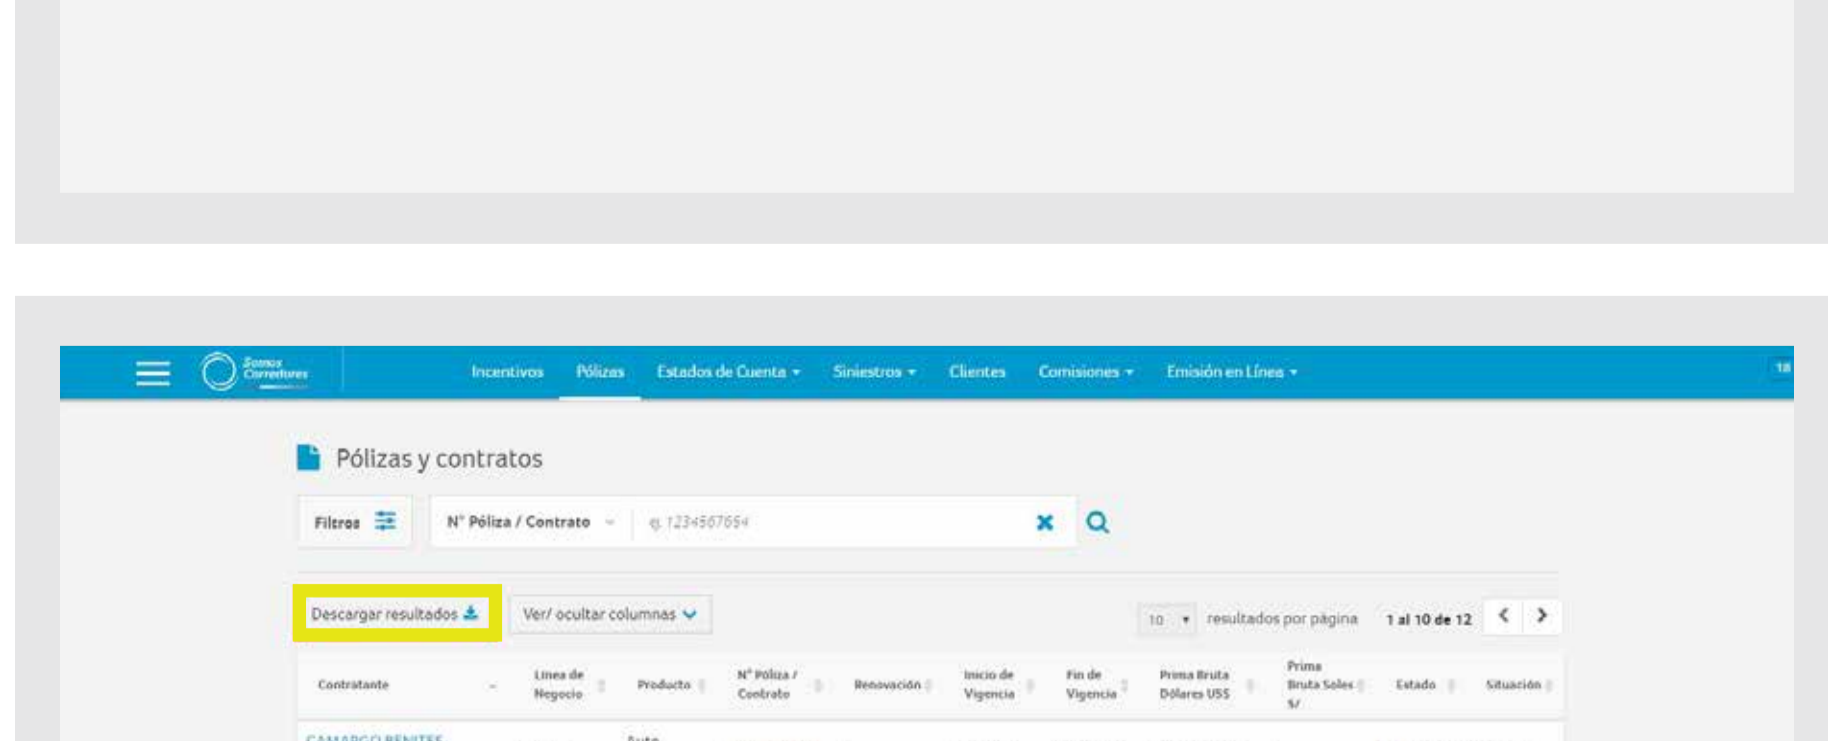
Somos Corredores

Incentivos Pólizas Estados de Cuenta Siniestros Clientes Comisiones Emisión en Línea

18

Pólizas y contratos

Filtros

N° Póliza / Contrato

ej. 1234567654

Descargar resultados

Ver/ ocultar columnas

10 resultados por página 1 al 10 de 12

| Contratante | Línea de Negocio | Producto | N° Póliza / Contrato | Renovación | Inicio de Vigencia | Fin de Vigencia | Prima Bruta Dólares US$ | Prima Bruta Soles S/ | Estado | Situación |
|---|---|---|---|---|---|---|---|---|---|---|
| CAMARGO BENITES | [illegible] | Auto | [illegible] | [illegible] | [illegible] | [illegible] | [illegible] | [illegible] | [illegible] | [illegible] |